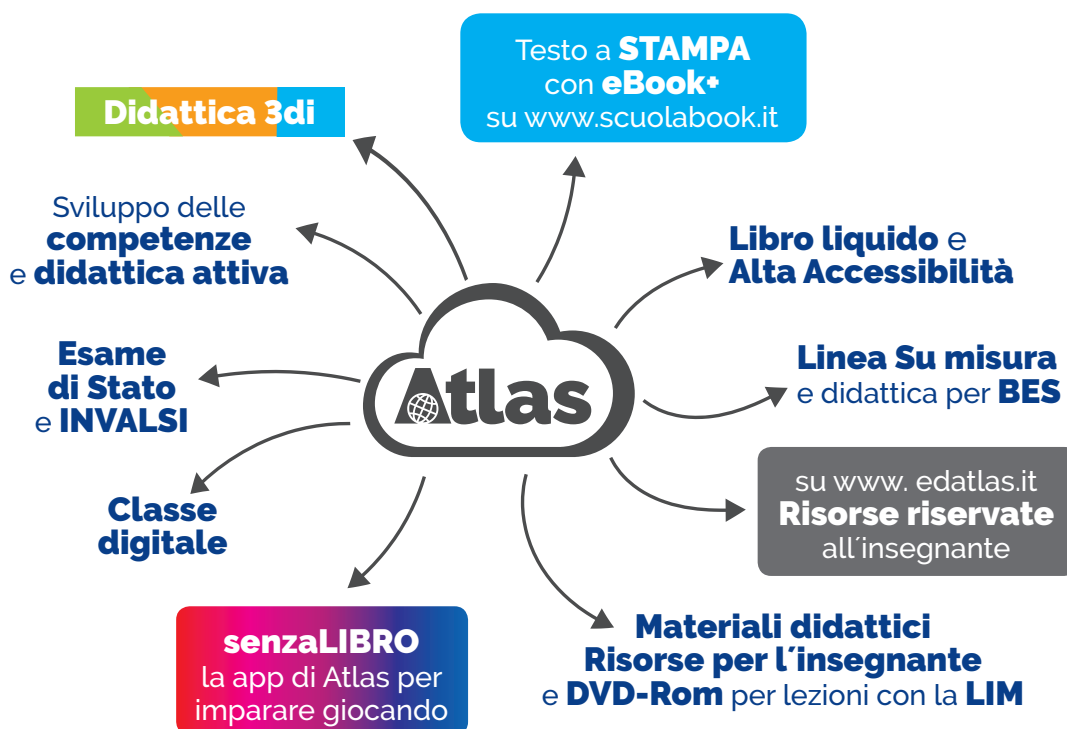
Testo a STAMPA con eBook+ su www.scuolabook.it

Didattica 3di

Sviluppo delle competenze e didattica attiva

Libro liquido e Alta Accessibilità

Linea Su misura e didattica per BES

Esame di Stato e INVALSI

Atlas

su www. edatlas.it Risorse riservate all´insegnante

Classe digitale

senzaLIBRO la app di Atlas per imparare giocando

Materiali didattici Risorse per l´insegnante e DVD-Rom per lezioni con la LIM